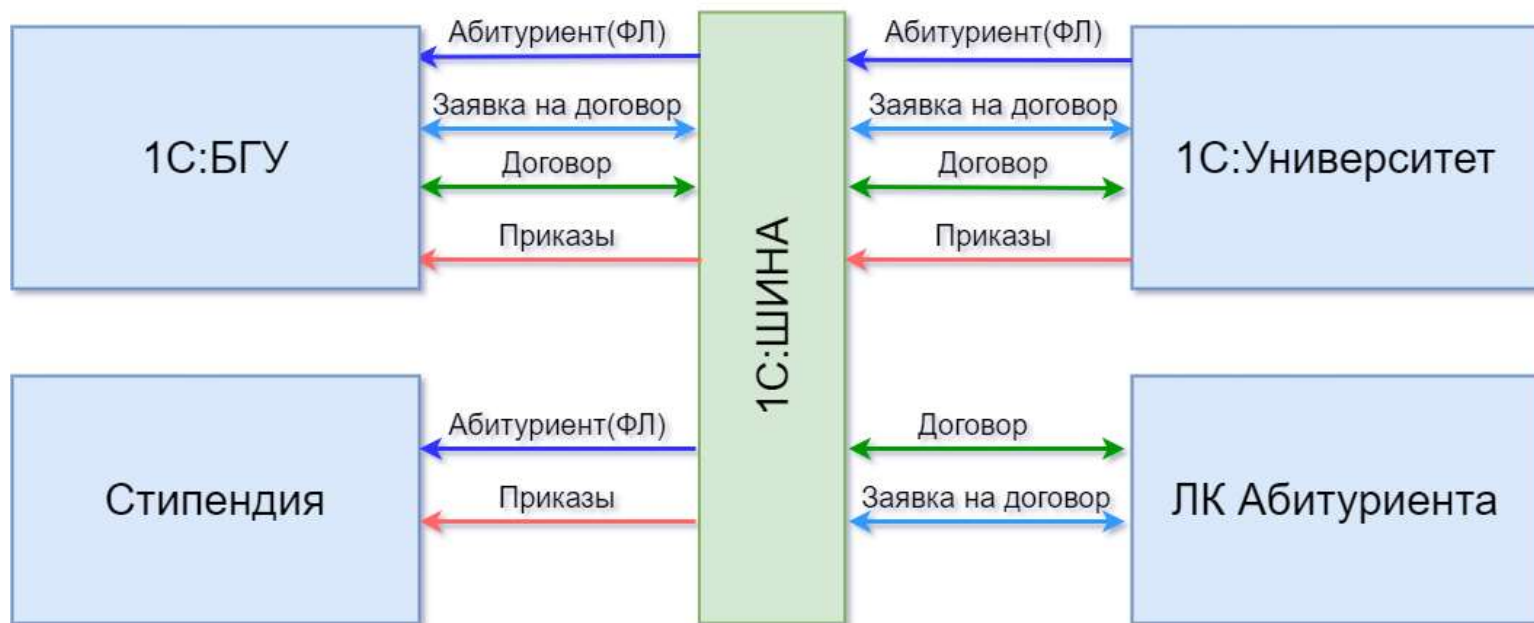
1С:БГУ

Абитуриент(ФЛ)

Заявка на договор

Договор

Приказы

1С:ШИНА

Абитуриент(ФЛ)

Заявка на договор

Договор

Приказы

1С:Университет

Стипендия

Абитуриент(ФЛ)

Приказы

Договор

Заявка на договор

ЛК Абитуриента